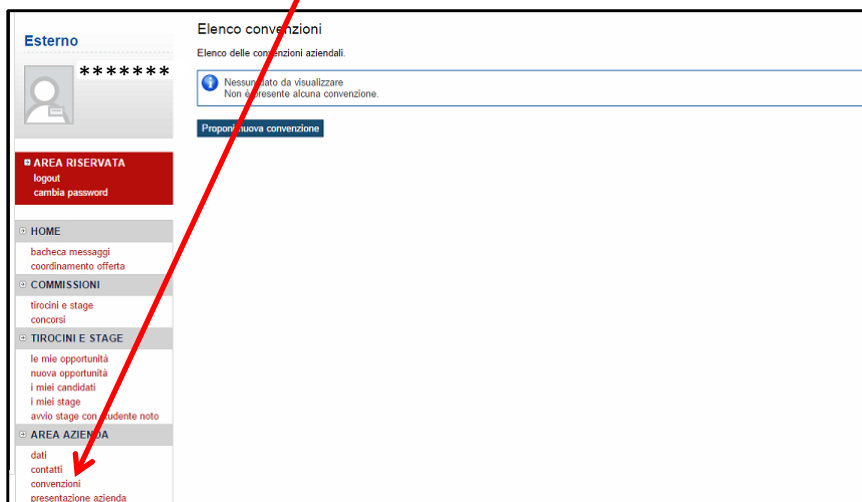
Esterno

*******

AREA RISERVATA
logout
cambia password

HOME
bacheca messaggi
coordinamento offerta

COMMISSIONI
tirocini e stage
concorsi

TIROCINI E STAGE
le mie opportunità
nuova opportunità
i miei candidati
i miei stage
avvio stage con studente noto

AREA AZIENDA
dati
contatti
convenzioni
presentazione azienda

Elenco convenzioni

Elenco delle convenzioni aziendali.

Nessun dato da visualizzare
Non è presente alcuna convenzione.

Proponi nuova convenzione